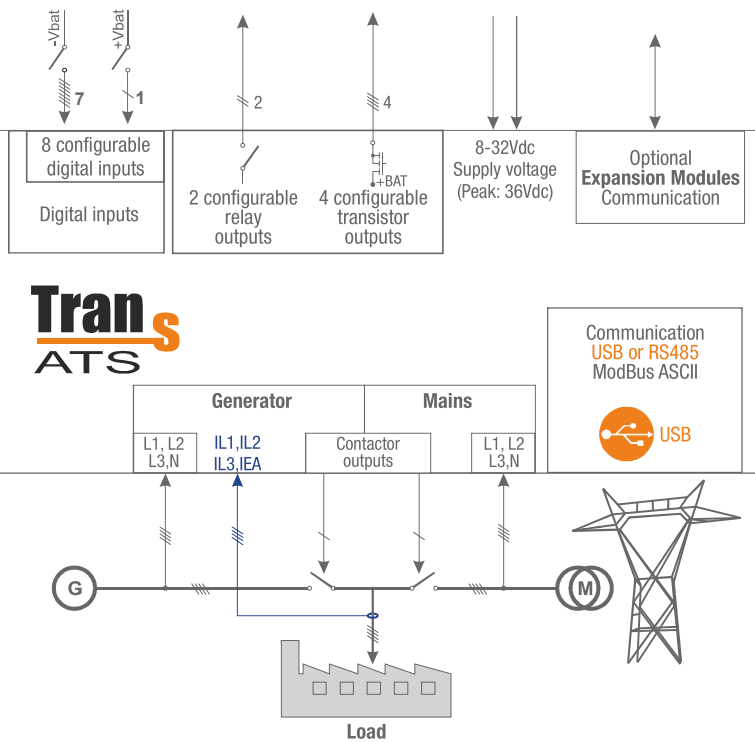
-Vbat

+Vbat

7

1

2

4

8 configurable digital inputs

Digital inputs

2 configurable relay outputs

+BAT

4 configurable transistor outputs

8-32Vdc
Supply voltage
(Peak: 36Vdc)

Optional
**Expansion Modules**
Communication

Tran s
ATS

Communication
USB or RS485
ModBus ASCII

USB

Generator

Mains

L1, L2
L3,N

IL1,IL2
IL3,IEA

Contactor outputs

L1, L2
L3,N

G

M

Load